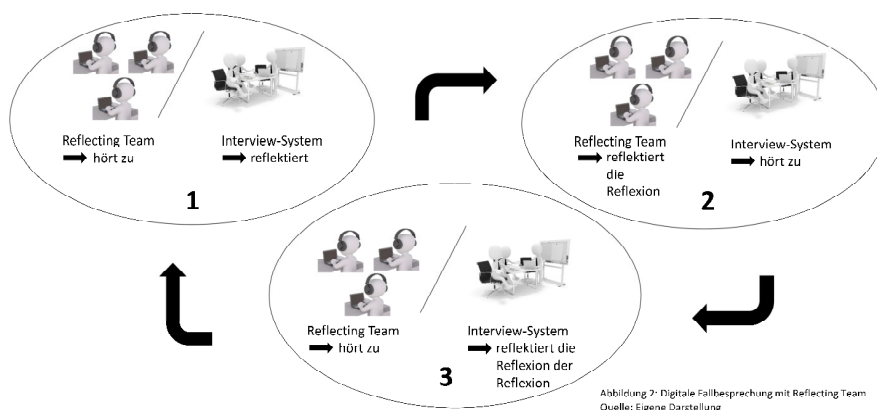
Reflecting Team
➡ hört zu

Interview-System
➡ reflektiert

1

Reflecting Team
➡ reflektiert die Reflexion

Interview-System
➡ hört zu

2

Reflecting Team
➡ hört zu

Interview-System
➡ reflektiert die Reflexion der Reflexion

3

Abbildung 2: Digitale Fallbesprechung mit Reflecting Team
Quelle: Eigene Darstellung